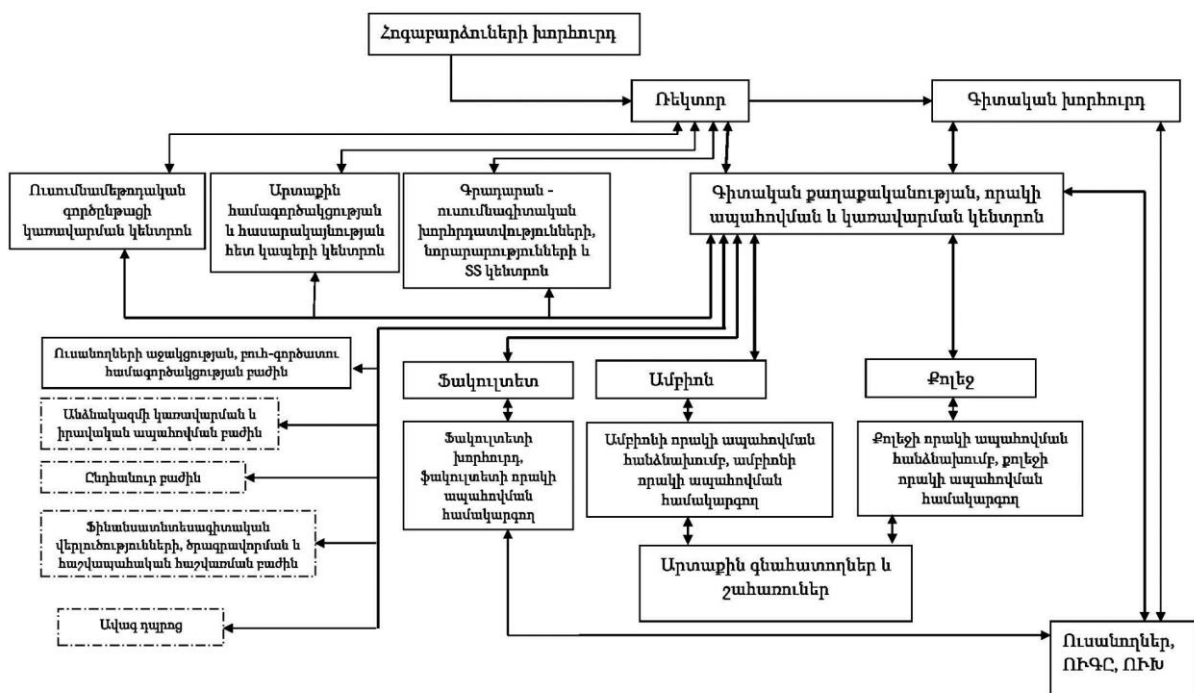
Հոգաբարձուների խորհուրդ

Ռեկտոր

Գիտական խորհուրդ

Ուսումնամեթոդական գործընթացի կառավարման կենտրոն

Արտաքին համագործակցության և հասարակայնության հետ կապերի կենտրոն

Գրադարան - ուսումնագիտական խորհրդատվությունների, նորարարությունների և ՏՏ կենտրոն

Գիտական քաղաքականության, որակի ապահովման և կառավարման կենտրոն

Ուսանողների աջակցության, բուհ-գործատու համագործակցության բաժին

Անձնակազմի կառավարման և իրավական ապահովման բաժին

Ընդհանուր բաժին

Ֆինանսատնտեսագիտական վերլուծությունների, ծրագրավորման և հաշվապահական հաշվառման բաժին

Ավագ դպրոց

Ֆակուլտետ

Ամբիոն

Քոլեջ

Ֆակուլտետի խորհուրդ, ֆակուլտետի որակի ապահովման համակարգող

Ամբիոնի որակի ապահովման հանձնախումբ, ամբիոնի որակի ապահովման համակարգող

Քոլեջի որակի ապահովման հանձնախումբ, քոլեջի որակի ապահովման համակարգող

Արտաքին գնահատողներ և շահառուներ

Ուսանողներ, ՈՒԳԸ, ՈՒԽ